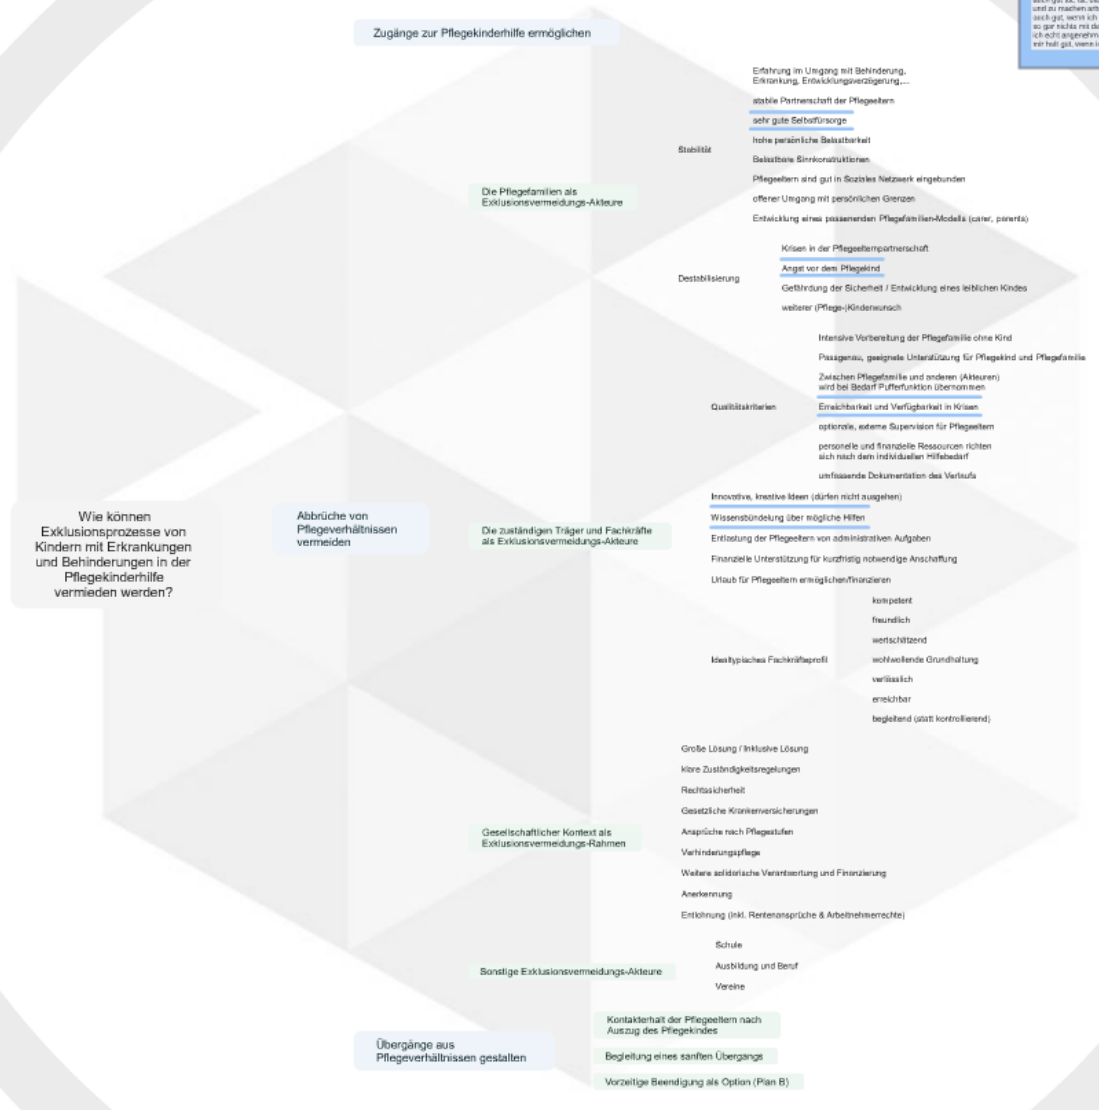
Zugänge zur Pflegekinderhilfe ermöglichen

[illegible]

Wie können Exklusionsprozesse von Kindern mit Erkrankungen und Behinderungen in der Pflegekinderhilfe vermieden werden?

Abbrüche von Pflegeverhältnissen vermeiden

Die Pflegefamilien als Exklusionsvermeidungs-Akteure

Stabilität

Erfahrung im Umgang mit Behinderung, Erkrankung, Entwicklungsverzögerung,...

stabile Partnerschaft der Pflegeeltern

sehr gute Selbstfürsorge

hohe persönliche Belastbarkeit

Belastbare Sinnkonstruktionen

Pflegeeltern sind gut in Soziales Netzwerk eingebunden

offener Umgang mit persönlichen Grenzen

Entwicklung eines passenden Pflegefamilien-Modells (carer, parents)

Destabilisierung

Krisen in der Pflegeelternpartnerschaft

Angst vor dem Pflegekind

Gefährdung der Sicherheit / Entwicklung eines leiblichen Kindes

weiterer (Pflege-)Kinderwunsch

Die zuständigen Träger und Fachkräfte als Exklusionsvermeidungs-Akteure

Qualitätskriterien

Intensive Vorbereitung der Pflegefamilie ohne Kind

Passgenau, geeignete Unterstützung für Pflegekind und Pflegefamilie

Zwischen Pflegefamilie und anderen (Akteuren) wird bei Bedarf Pufferfunktion übernommen

Erreichbarkeit und Verfügbarkeit in Krisen

optionale, externe Supervision für Pflegeeltern

personelle und finanzielle Ressourcen richten sich nach dem individuellen Hilfebedarf

umfassende Dokumentation des Verlaufs

Innovative, kreative Ideen (dürfen nicht ausgehen)

Wissensbündelung über mögliche Hilfen

Entlastung der Pflegeeltern von administrativen Aufgaben

Finanzielle Unterstützung für kurzfristig notwendige Anschaffung

Urlaub für Pflegeeltern ermöglichen/finanzieren

Idealtypisches Fachkräfteprofil

kompetent

freundlich

wertschätzend

wohlwollende Grundhaltung

verlässlich

erreichbar

begleitend (statt kontrollierend)

Gesellschaftlicher Kontext als Exklusionsvermeidungs-Rahmen

Große Lösung / Inklusive Lösung

klare Zuständigkeitsregelungen

Rechtssicherheit

Gesetzliche Krankenversicherungen

Ansprüche nach Pflegestufen

Verhinderungspflege

Weitere solidarische Verantwortung und Finanzierung

Anerkennung

Entlohnung (inkl. Rentenansprüche & Arbeitnehmerrechte)

Sonstige Exklusionsvermeidungs-Akteure

Schule

Ausbildung und Beruf

Vereine

Übergänge aus Pflegeverhältnissen gestalten

Kontakterhalt der Pflegeeltern nach Auszug des Pflegekindes

Begleitung eines sanften Übergangs

Vorzeitige Beendigung als Option (Plan B)